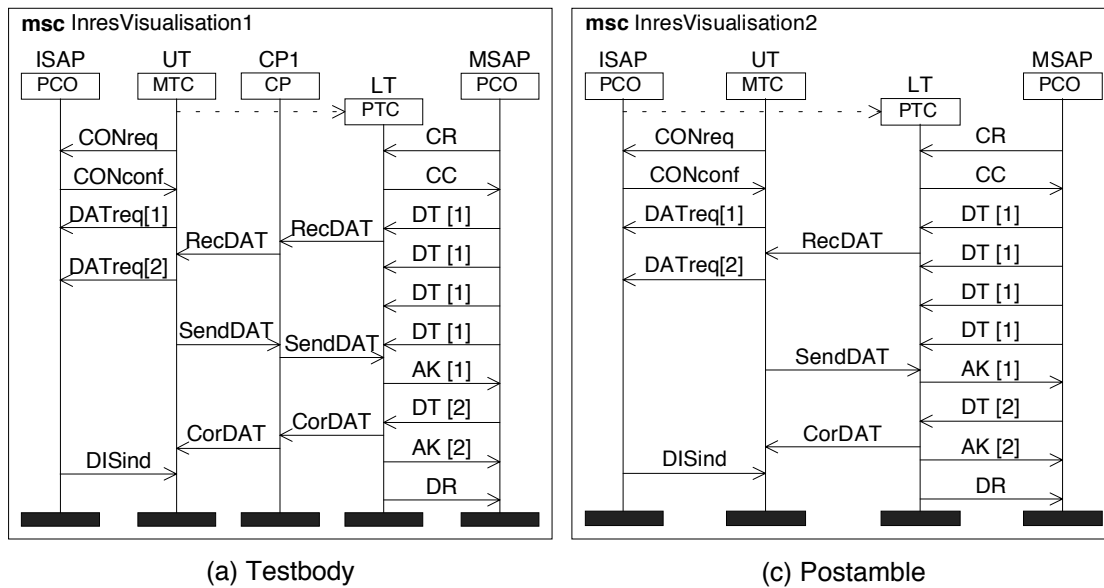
**msc** InresVisualisation1

ISAP UT CP1 LT MSAP

PCO MTC CP PTC PCO

CONreq

CR

CONconf

CC

DATreq[1]

DT [1]

RecDAT

RecDAT

DT [1]

DATreq[2]

DT [1]

SendDAT

SendDAT

DT [1]

AK [1]

CorDAT

DT [2]

CorDAT

AK [2]

DISind

DR

(a) Testbody

**msc** InresVisualisation2

ISAP UT LT MSAP

PCO MTC PTC PCO

CONreq

CR

CONconf

CC

DATreq[1]

DT [1]

RecDAT

DT [1]

DATreq[2]

DT [1]

DT [1]

SendDAT

AK [1]

DT [2]

CorDAT

AK [2]

DISind

DR

(c) Postamble